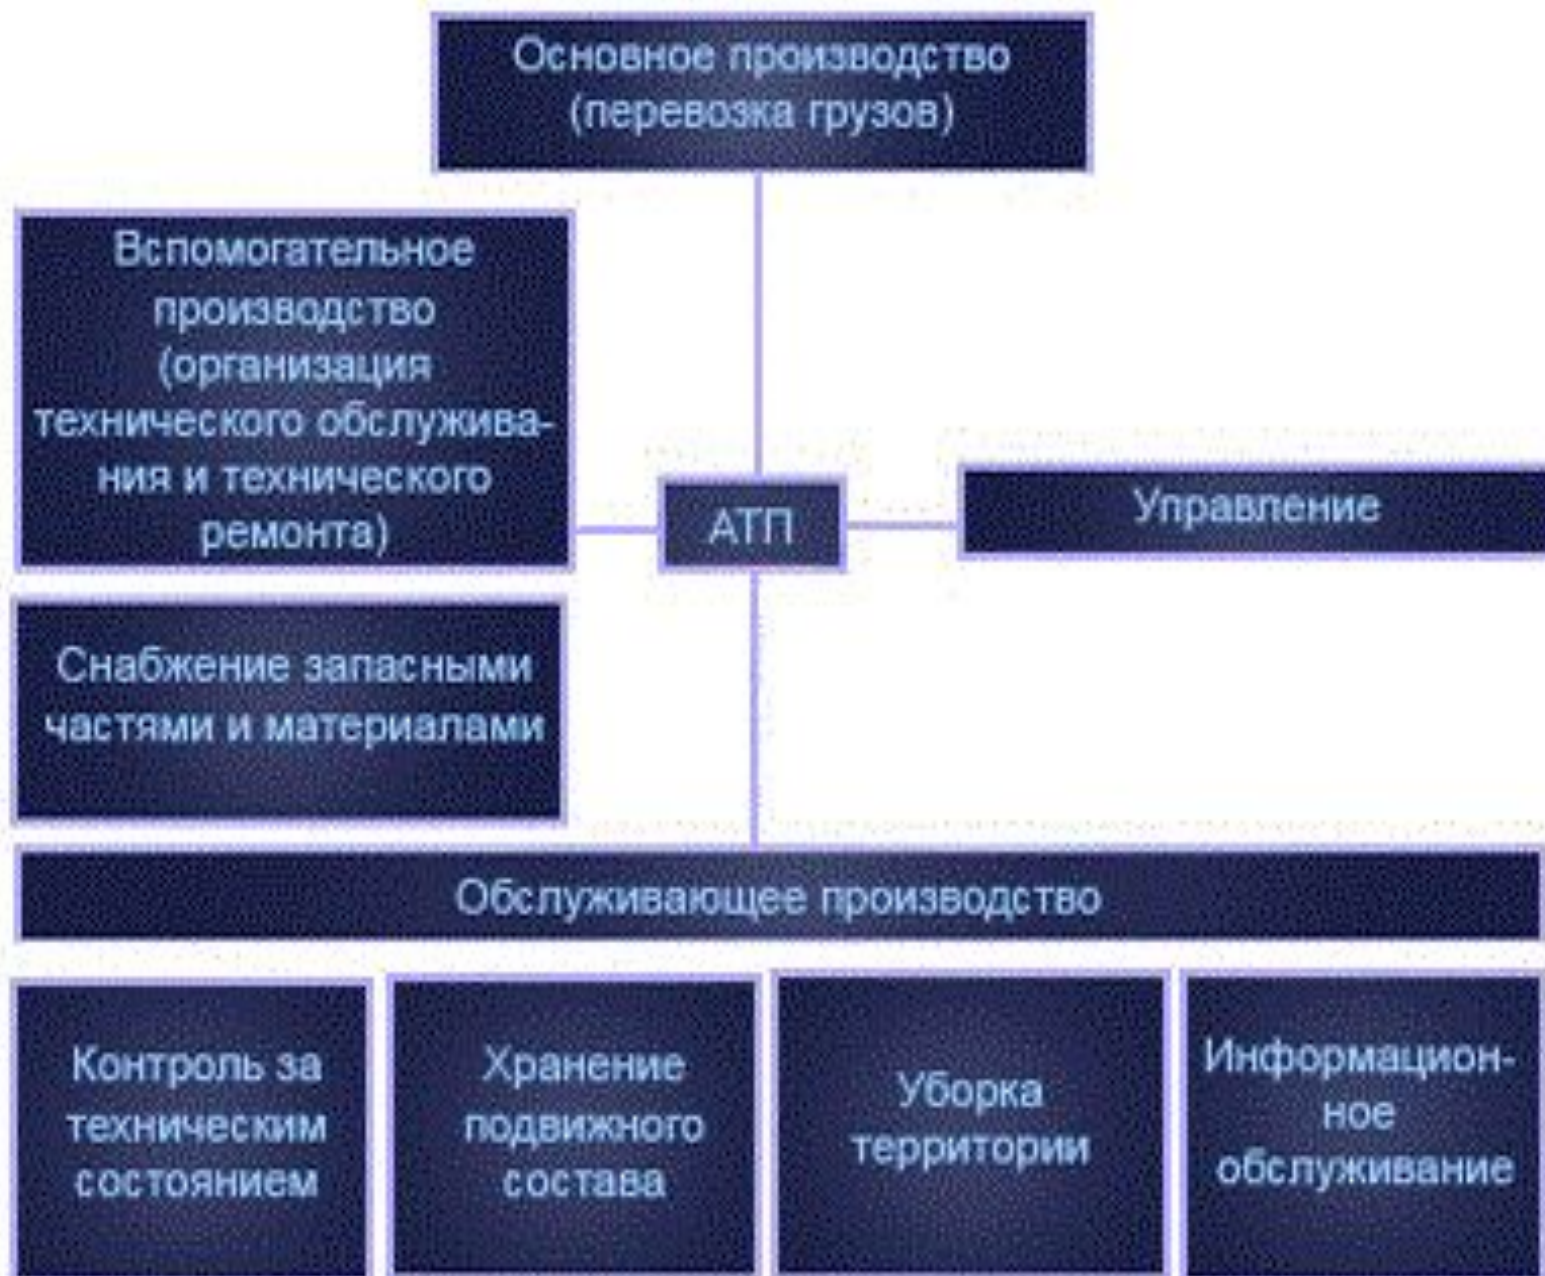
Основное производство (перевозка грузов)

Вспомогательное производство (организация технического обслуживания и технического ремонта)

АТП

Управление

Снабжение запасными частями и материалами

Обслуживающее производство

Контроль за техническим состоянием

Хранение подвижного состава

Уборка территории

Информационное обслуживание